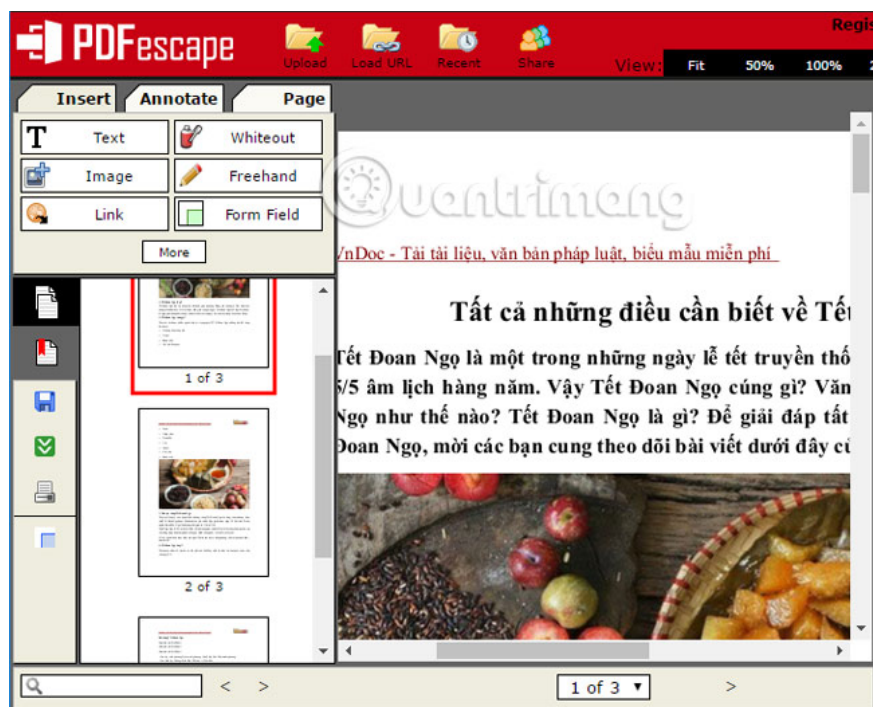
PDFescape
Upload
Load URL
Recent
Share
Regis
View:
Fit
50%
100%
Insert
Annotate
Page
Text
Whiteout
Image
Freehand
Link
Form Field
More
Quantrimang
VnDoc - Tải tài liệu, văn bản pháp luật, biểu mẫu miễn phí
Tất cả những điều cần biết về Tết
Tết Đoan Ngọ là một trong những ngày lễ tết truyền thố
5/5 âm lịch hàng năm. Vậy Tết Đoan Ngọ cúng gì? Văn
Ngọ như thế nào? Tết Đoan Ngọ là gì? Để giải đáp tất
Đoan Ngọ, mời các bạn cung theo dõi bài viết dưới đây c
1 of 3
2 of 3
1 of 3